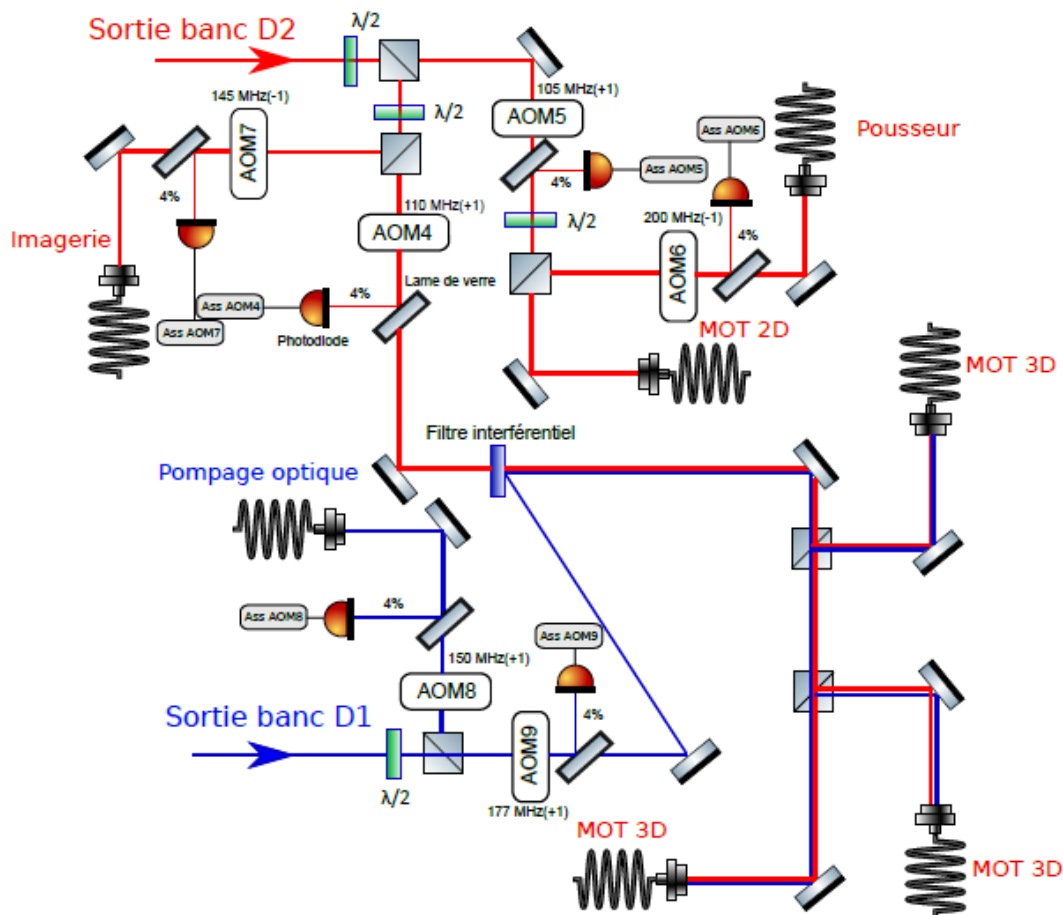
Sortie banc D2

$\lambda/2$

105 MHz(+1)

145 MHz(-1)

$\lambda/2$

AOM5

Pousseur

Ass AOM6

AOM7

4%

Ass AOM5

4%

110 MHz(+1)

$\lambda/2$

200 MHz(-1)

Imagerie

AOM4

4%

AOM6

4%

Lame de verre

Ass AOM4

Ass AOM7

Photodiode

MOT 2D

MOT 3D

Filtre interférentiel

Pompage optique

Ass AOM8

4%

Ass AOM9

150 MHz(+1)

AOM8

Sortie banc D1

4%

AOM9

$\lambda/2$

177 MHz(+1)

MOT 3D

MOT 3D